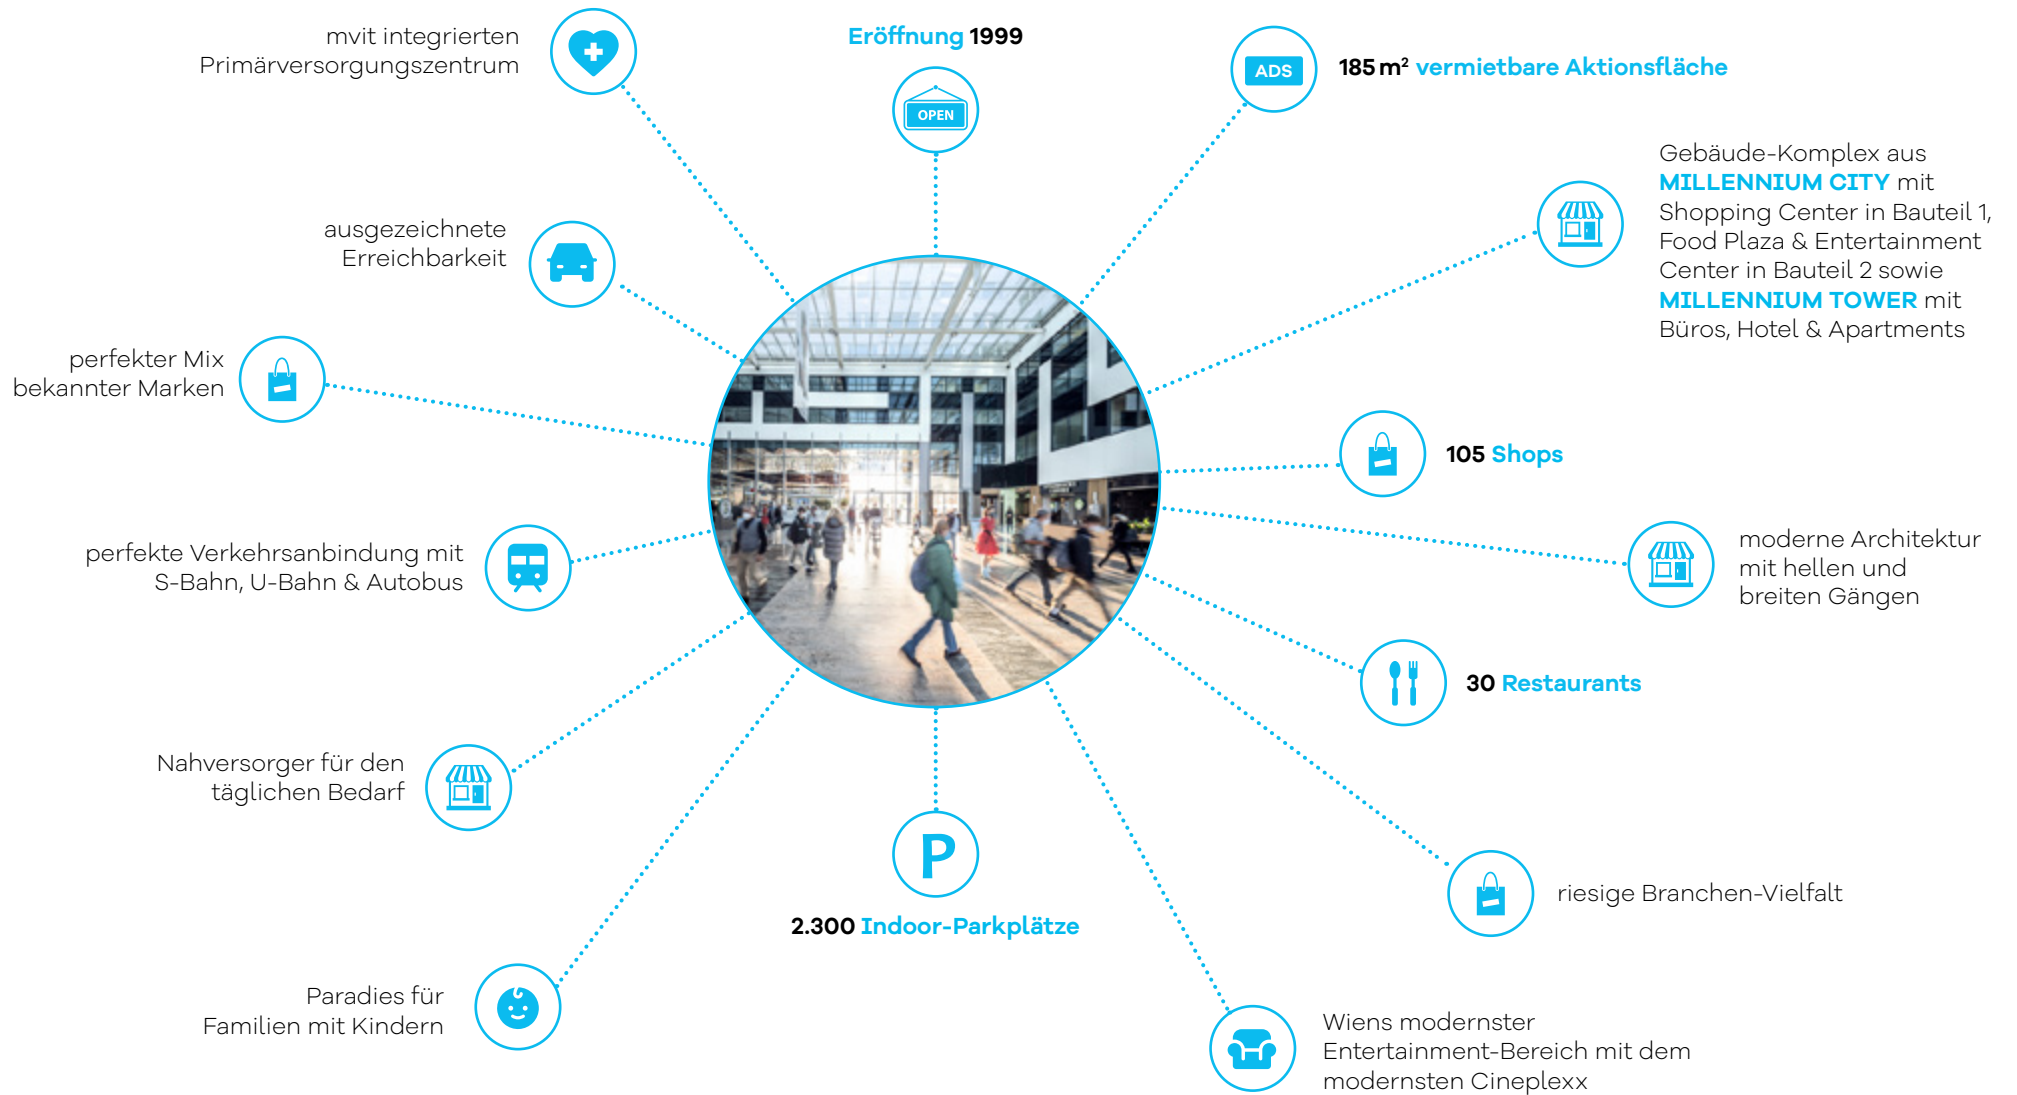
mvit integrierten Primärversorgungszentrum

Eröffnung 1999

OPEN

ADS

185 m² vermietbare Aktionsfläche

Gebäude-Komplex aus MILLENNIUM CITY mit Shopping Center in Bauteil 1, Food Plaza & Entertainment Center in Bauteil 2 sowie MILLENNIUM TOWER mit Büros, Hotel & Apartments

ausgezeichnete Erreichbarkeit

perfekter Mix bekannter Marken

105 Shops

perfekte Verkehrsanbindung mit S-Bahn, U-Bahn & Autobus

moderne Architektur mit hellen und breiten Gängen

30 Restaurants

Nahversorger für den täglichen Bedarf

P

2.300 Indoor-Parkplätze

riesige Branchen-Vielfalt

Paradies für Familien mit Kindern

Wiens modernster Entertainment-Bereich mit dem modernsten Cineplexx